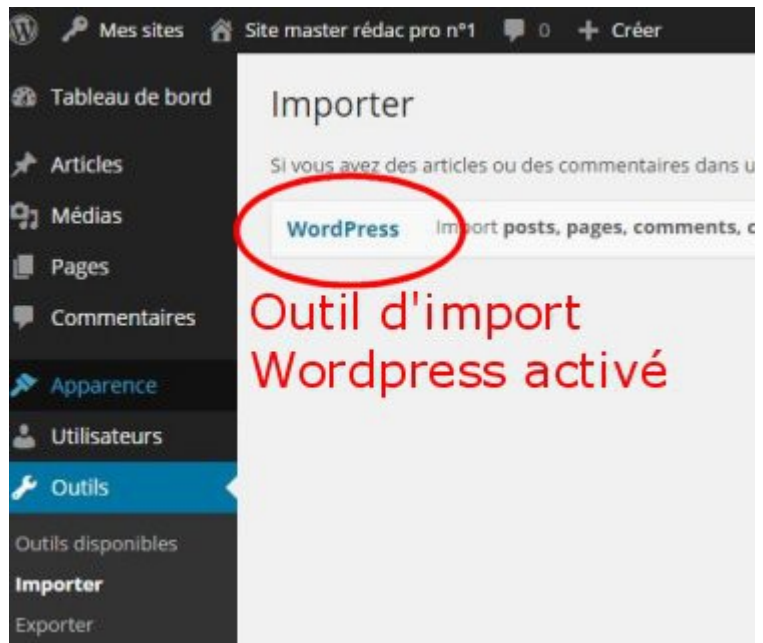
Mes sites Site master rédac pro n°1 0 + Créer

Tableau de bord
Articles
Médias
Pages
Commentaires
Apparence
Utilisateurs
Outils
Outils disponibles
Importer
Exporter

Importer

Si vous avez des articles ou des commentaires dans u

WordPress Import posts, pages, comments, c

Outil d'import Wordpress activé